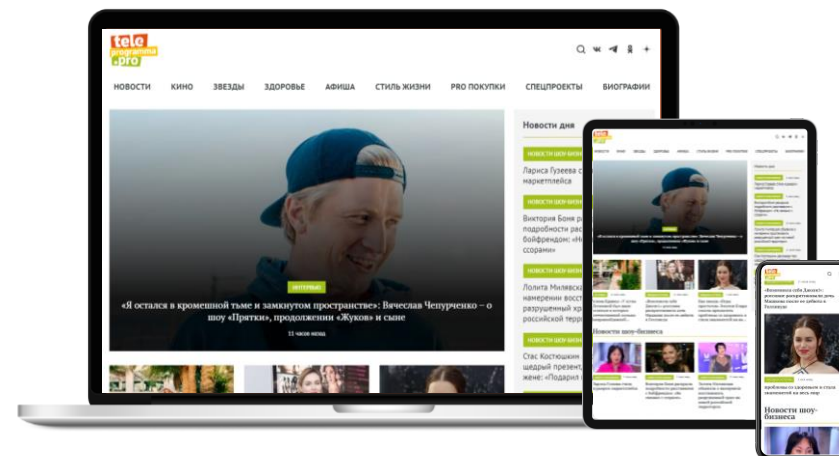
tele programma .pro

НОВОСТИ КИНО ЗВЕЗДЫ ЗДОРОВЬЕ АФИША СТИЛЬ ЖИЗНИ PRO ПОКУПКИ СПЕЦПРОЕКТЫ БИОГРАФИИ

ИНТЕРВЬЮ

«Я остался в кромешной тьме и замкнутом пространстве»: Вячеслав Чепурченко – о шоу «Прятки», продолжении «Жуков» и сыне

11 часов назад

Новости дня

НОВОСТИ ШОУ-БИЗНЕСА

Лариса Гузеева с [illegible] маркетплейса

НОВОСТИ ШОУ-БИЗНЕСА

Виктория Боня р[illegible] подробности рас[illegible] бойфрендом: «Н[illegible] ссорами»

НОВОСТИ ШОУ-БИЗНЕСА

Лолита Милявска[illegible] намерении восст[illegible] разрушенный кр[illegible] российской терр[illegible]

НОВОСТИ ШОУ-БИЗНЕСА

Стас Костюшкин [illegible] презент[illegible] жене: «Подарил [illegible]

Новости шоу-бизнеса

Новости шоу-бизнеса